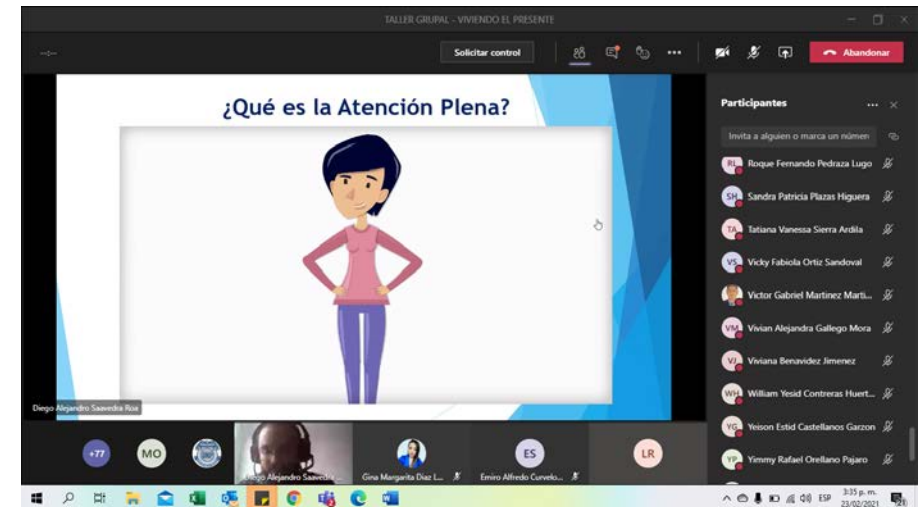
TALLER GRUPAL - VIVIENDO EL PRESENTE

Solicitar control

Abandonar

¿Qué es la Atención Plena?

Participantes

Invita a alguien o marca un númer

RL Roque Fernando Pedraza Lugo

SH Sandra Patricia Plazas Higuera

TA Tatiana Vanessa Sierra Ardila

VS Vicky Fabiola Ortiz Sandoval

Victor Gabriel Martinez Marti...

VM Vivian Alejandra Gallego Mora

VJ Viviana Benavidez Jimenez

WH William Yesid Contreras Huert...

YG Yeison Estid Castellanos Garzon

YP Yimmy Rafael Orellano Pajaro

Diego Alejandro Saavedra Roa

+77

MO

Diego Alejandro Saavedr...

Gina Margarita Diaz L...

ES

Emiro Alfredo Curvelo...

LR

ESP

3:15 p. m.

23/02/2021